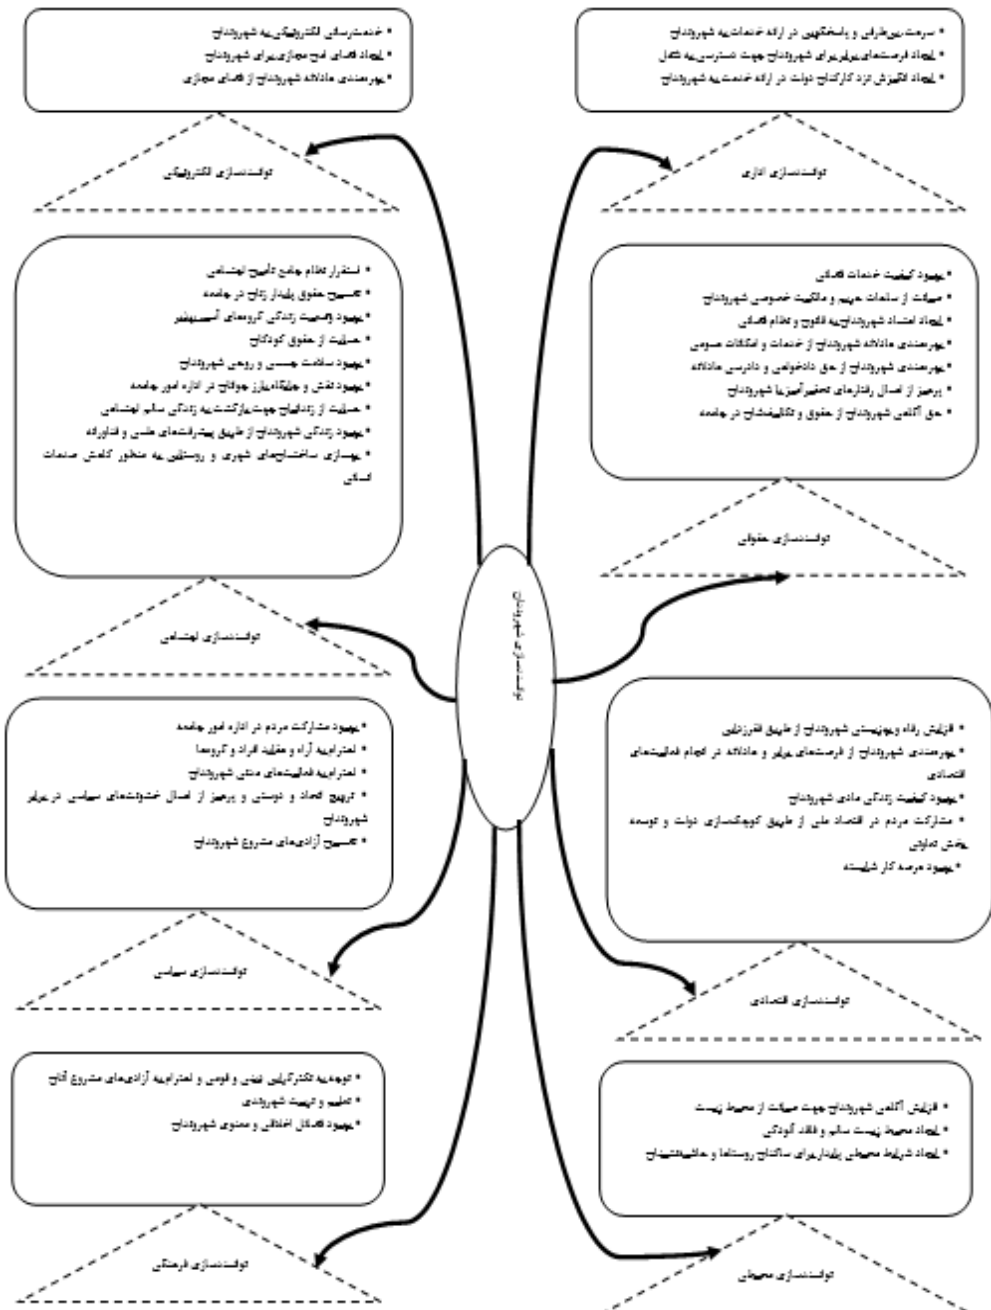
• سرعت بی‌طرفی و پاسخگویی در ارائه خدمات به شهروندان
• ایجاد فرصت‌های برابر برای شهروندان جهت دسترسی به شغل
• ایجاد انگیزش نزد کارکنان دولت در ارائه خدمت به شهروندان

توانمندسازی اداری

• خدمت‌رسانی الکترونیکی به شهروندان
• ایجاد فضای امن مجازی برای شهروندان
• بهره‌مندی عادلانه شهروندان از فضای مجازی

توانمندسازی الکترونیکی

• بهبود کیفیت خدمات قضایی
• حمایت از سلامت حریم و مالکیت خصوصی شهروندان
• ایجاد اعتماد شهروندان به قانون و نظام قضایی
• بهره‌مندی عادلانه شهروندان از خدمات و امکانات عمومی
• بهره‌مندی شهروندان از حق دادخواهی و دادرسی عادلانه
• پرهیز از اعمال رفتارهای تحقیرآمیز با شهروندان
• حق آگاهی شهروندان از حقوق و تکالیفشان در جامعه

توانمندسازی حقوقی

• استقرار نظام جامع تأمین اجتماعی
• تضمین حقوق پایدار زنان در جامعه
• بهبود وضعیت زندگی گروه‌های آسیب‌پذیر
• حمایت از حقوق کودکان
• بهبود سلامت جسمی و روحی شهروندان
• بهبود نقش و جایگاه‌سازی جوانان در اداره امور جامعه
• حمایت از زندانیان جهت بازگشت به زندگی سالم اجتماعی
• بهبود زندگی شهروندان از طریق پیشرفت‌های علمی و فناورانه
• بهسازی ساختمان‌های شهری و روستایی به منظور کاهش صدمات انسانی

توانمندسازی اجتماعی

توانمندسازی شهروندان

• افزایش رفاه و بهزیستی شهروندان از طریق اشتغال‌زایی
• بهره‌مندی شهروندان از فرصت‌های برابر و عادلانه در انجام فعالیت‌های اقتصادی
• بهبود کیفیت زندگی مادی شهروندان
• مشارکت مردم در اقتصاد ملی از طریق کوچک‌سازی دولت و توسعه بخش تعاونی
• بهبود عرصه کار شایسته

توانمندسازی اقتصادی

• بهبود مشارکت مردم در اداره امور جامعه
• احترام به آراء و عقاید افراد و گروه‌ها
• احترام به فعالیت‌های مدنی شهروندان
• ترویج اتحاد و دوستی و پرهیز از اعمال خشونت‌های سیاسی در برابر شهروندان
• تضمین آزادی‌های مشروع شهروندان

توانمندسازی سیاسی

• توجه به تکثرگرایی دینی و قومی و احترام به آزادی‌های مشروع آنان
• تعلیم و تربیت شهروندی
• بهبود فضائل اخلاقی و معنوی شهروندان

توانمندسازی فرهنگی

• افزایش آگاهی شهروندان جهت حمایت از محیط زیست
• ایجاد محیط زیست سالم و فاقد آلودگی
• ایجاد شرایط محیطی پایدار برای ساکنان روستاها و حاشیه‌نشینان

توانمندسازی محیطی